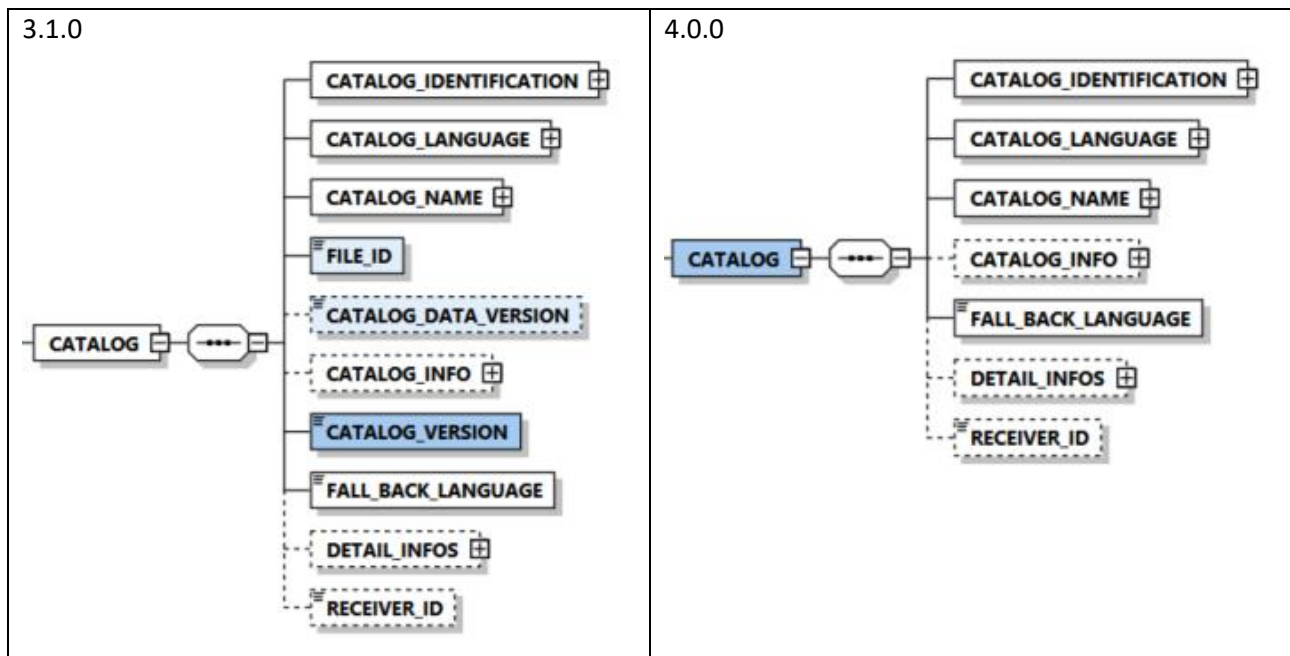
| 3.1.0 | 4.0.0 |
|---|---|
| CATALOG CATALOG_IDENTIFICATION CATALOG_LANGUAGE CATALOG_NAME FILE_ID CATALOG_DATA_VERSION CATALOG_INFO CATALOG_VERSION FALL_BACK_LANGUAGE DETAIL_INFOS RECEIVER_ID | CATALOG CATALOG_IDENTIFICATION CATALOG_LANGUAGE CATALOG_NAME CATALOG_INFO FALL_BACK_LANGUAGE DETAIL_INFOS RECEIVER_ID |